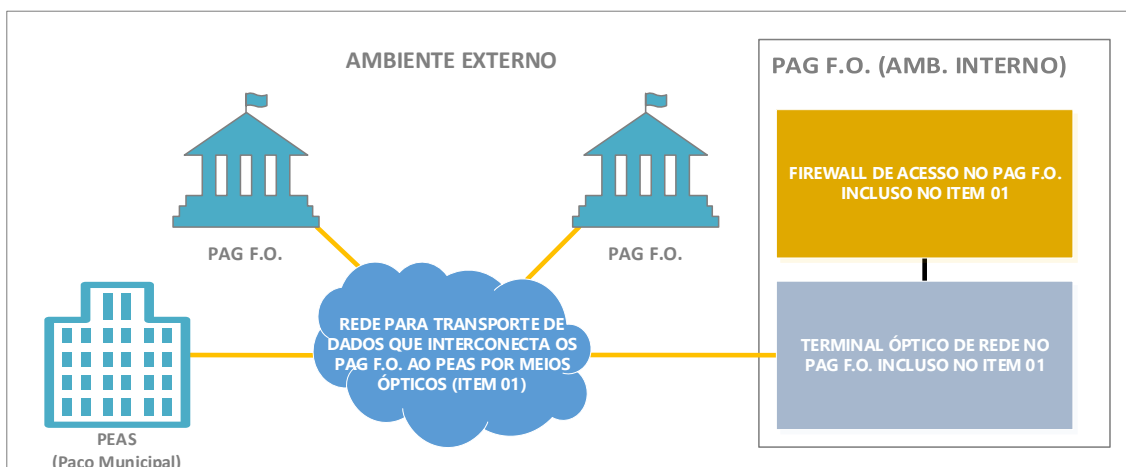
AMBIENTE EXTERNO

PAG F.O. (AMB. INTERNO)

FIREWALL DE ACESSO NO PAG F.O. INCLUSO NO ITEM 01

PAG F.O.

PAG F.O.

REDE PARA TRANSPORTE DE DADOS QUE INTERCONECTA OS PAG F.O. AO PEAS POR MEIOS ÓPTICOS (ITEM 01)

TERMINAL ÓPTICO DE REDE NO PAG F.O. INCLUSO NO ITEM 01

PEAS
(Paço Municipal)